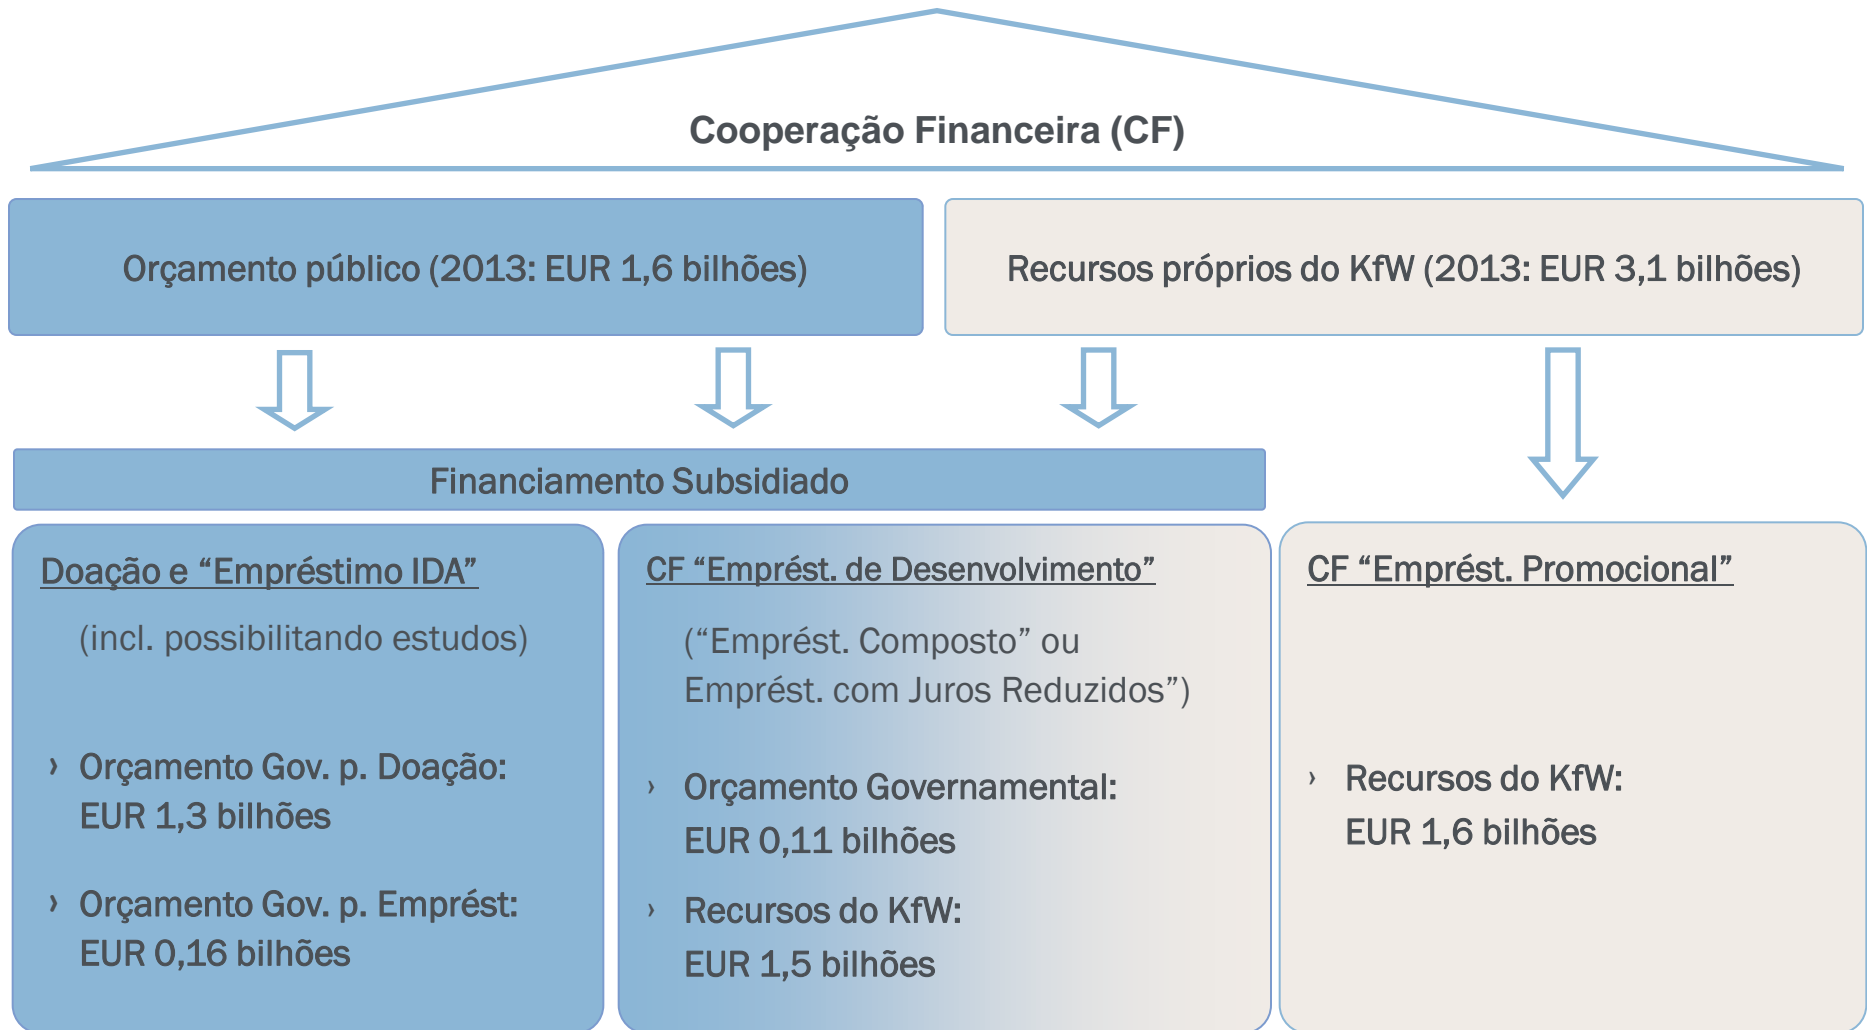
Cooperação Financeira (CF)

Orçamento público (2013: EUR 1,6 bilhões)

Recursos próprios do KfW (2013: EUR 3,1 bilhões)

Financiamento Subsidiado

Doação e “Empréstimo IDA”

(incl. possibilitando estudos)

› Orçamento Gov. p. Doação: EUR 1,3 bilhões

› Orçamento Gov. p. Emprést: EUR 0,16 bilhões

CF “Emprést. de Desenvolvimento”

(“Emprést. Composto” ou Emprést. com Juros Reduzidos”)

› Orçamento Governamental: EUR 0,11 bilhões

› Recursos do KfW: EUR 1,5 bilhões

CF “Emprést. Promocional”

› Recursos do KfW: EUR 1,6 bilhões